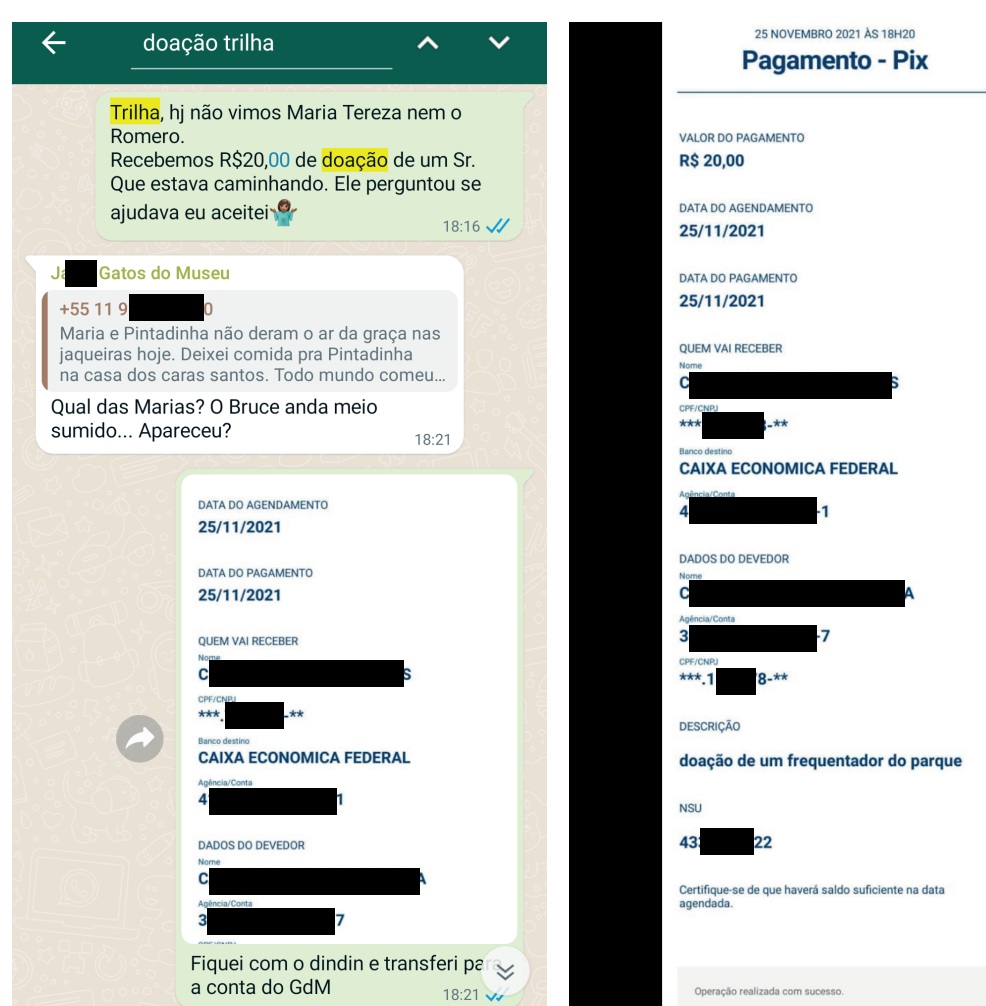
doação trilha

Trilha, hj não vimos Maria Tereza nem o Romero.
Recebemos R$20,00 de doação de um Sr. Que estava caminhando. Ele perguntou se ajudava eu aceitei🤷🏽‍♀️
18:16

Ja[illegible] Gatos do Museu
+55 11 9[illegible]0
Maria e Pintadinha não deram o ar da graça nas jaqueiras hoje. Deixei comida pra Pintadinha na casa dos caras santos. Todo mundo comeu...
Qual das Marias? O Bruce anda meio sumido... Apareceu?
18:21

DATA DO AGENDAMENTO
25/11/2021
DATA DO PAGAMENTO
25/11/2021
QUEM VAI RECEBER
Nome
C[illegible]S
CPF/CNPJ
***.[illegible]-**
Banco destino
CAIXA ECONOMICA FEDERAL
Agência/Conta
4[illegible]1
DADOS DO DEVEDOR
Nome
C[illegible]A
Agência/Conta
3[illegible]7

Fiquei com o dindin e transferi para a conta do GdM
18:21

25 NOVEMBRO 2021 ÀS 18H20
Pagamento - Pix
VALOR DO PAGAMENTO
R$ 20,00
DATA DO AGENDAMENTO
25/11/2021
DATA DO PAGAMENTO
25/11/2021
QUEM VAI RECEBER
Nome
C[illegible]S
CPF/CNPJ
***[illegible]3-**
Banco destino
CAIXA ECONOMICA FEDERAL
Agência/Conta
4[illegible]-1
DADOS DO DEVEDOR
Nome
C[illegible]A
Agência/Conta
3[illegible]-7
CPF/CNPJ
***.1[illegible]8-**
DESCRIÇÃO
doação de um frequentador do parque
NSU
43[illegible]22
Certifique-se de que haverá saldo suficiente na data agendada.
Operação realizada com sucesso.